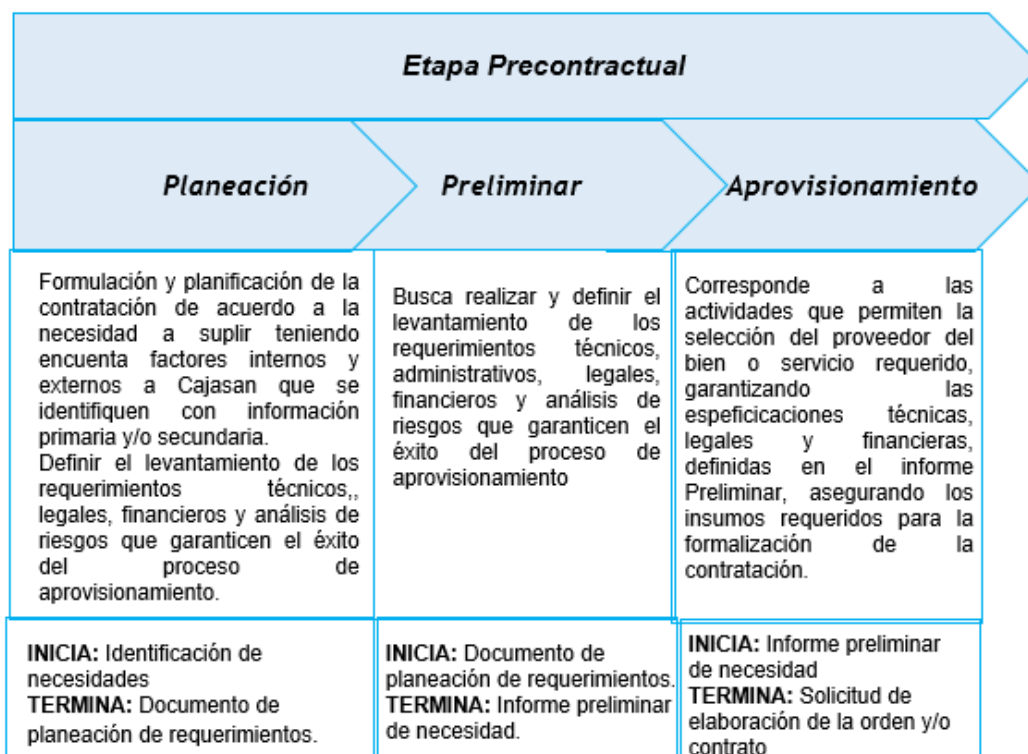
Etapa Precontractual

Planeación

Preliminar

Aprovisionamiento

Formulación y planificación de la contratación de acuerdo a la necesidad a suplir teniendo encuenta factores internos y externos a Cajasan que se identifiquen con información primaria y/o secundaria.
Definir el levantamiento de los requerimientos técnicos,, legales, financieros y análisis de riesgos que garanticen el éxito del proceso de aprovisionamiento.

Busca realizar y definir el levantamiento de los requerimientos técnicos, administrativos, legales, financieros y análisis de riesgos que garanticen el éxito del proceso de aprovisionamiento

Corresponde a las actividades que permiten la selección del proveedor del bien o servicio requerido, garantizando las especificaciones técnicas, legales y financieras, definidas en el informe Preliminar, asegurando los insumos requeridos para la formalización de la contratación.

INICIA: Identificación de necesidades
TERMINA: Documento de planeación de requerimientos.

INICIA: Documento de planeación de requerimientos.
TERMINA: Informe preliminar de necesidad.

INICIA: Informe preliminar de necesidad
TERMINA: Solicitud de elaboración de la orden y/o contrato